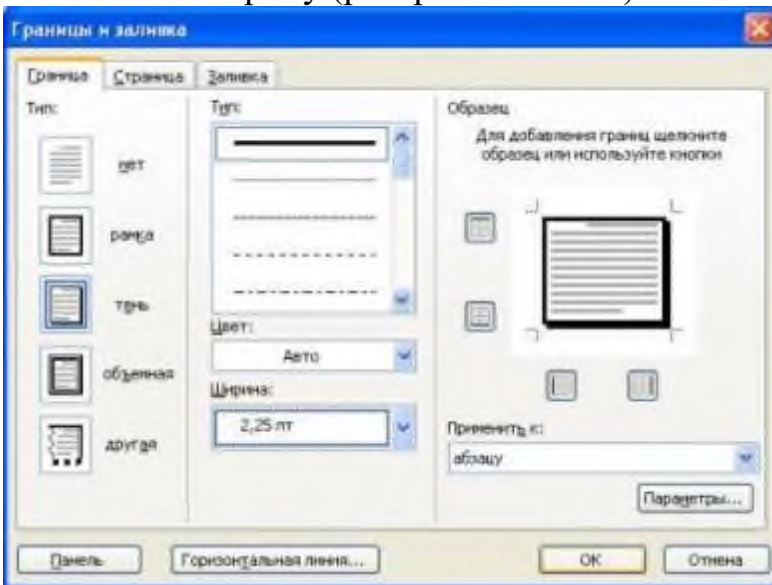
Границы и заливка

Граница
Страница
Заливка

Тип:
нет
рамка
тень
объемная
другая

Тип:
Цвет:
Авто
Ширина:
2,25 пт

Образец
Для добавления границ щелкните образец или используйте кнопки

Применить к:
абзацу
Параметры...

Панель
Горизонтальная линия...
ОК
Отмена